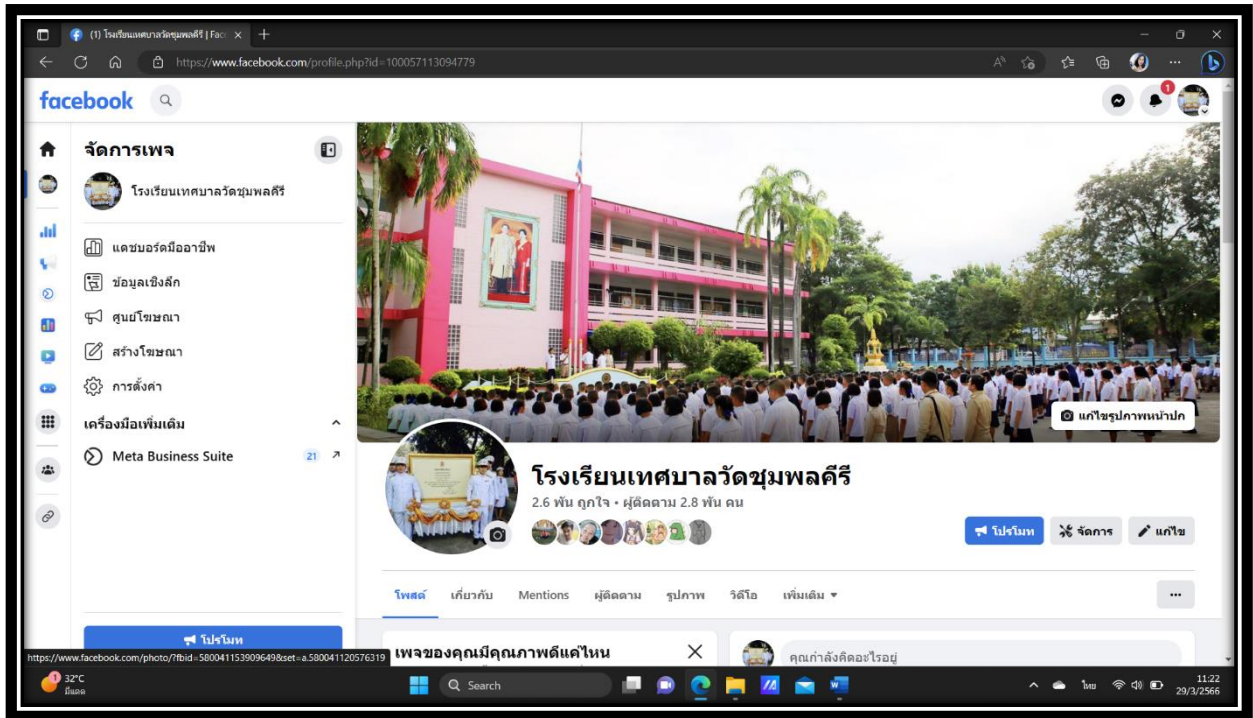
(1) โรงเรียนเทศบาลวัดชุมพลคีรี | Fac ×

https://www.facebook.com/profile.php?id=100057113094779

facebook

1

จัดการเพจ

โรงเรียนเทศบาลวัดชุมพลคีรี

แดชบอร์ดมืออาชีพ

ข้อมูลเชิงลึก

ศูนย์โฆษณา

สร้างโฆษณา

การตั้งค่า

เครื่องมือเพิ่มเติม

Meta Business Suite 21

โปรโมท

แก้ไขรูปภาพหน้าปก

โรงเรียนเทศบาลวัดชุมพลคีรี

2.6 พัน ถูกใจ • ผู้ติดตาม 2.8 พัน คน

โปรโมท จัดการ แก้ไข

โพสต์ เกี่ยวกับ Mentions ผู้ติดตาม รูปภาพ วิดีโอ เพิ่มเติม ▾

...

เพจของคุณมีคุณภาพดีแค่ไหน

คุณกำลังคิดอะไรอยู่

https://www.facebook.com/photo/?fbid=580041153909649&set=a.580041120576319

32°C มีแดด

Search

ไทย 11:22 29/3/2566